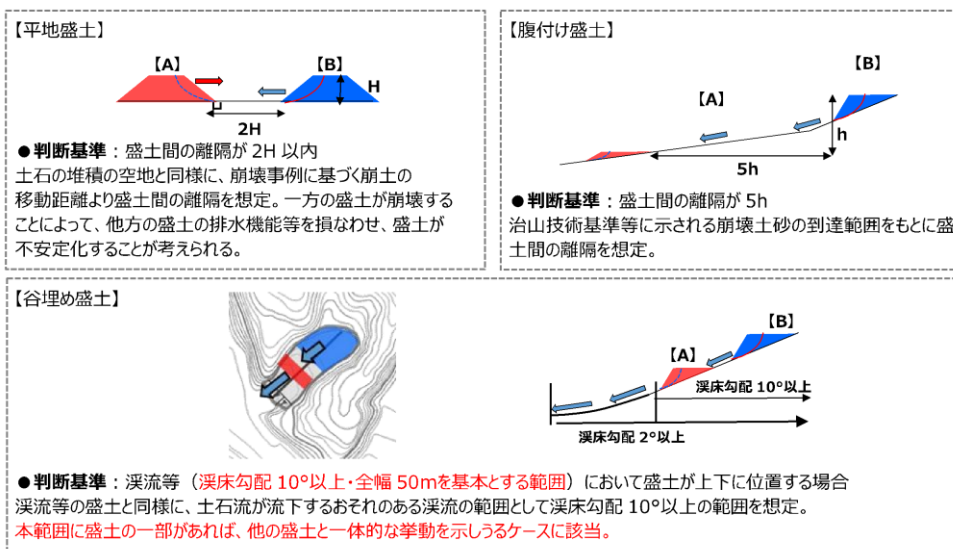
【平地盛土】

【A】

【B】

H

2H

●判断基準：盛土間の離隔が 2H 以内
土石の堆積の空地と同様に、崩壊事例に基づく崩土の移動距離より盛土間の離隔を想定。一方の盛土が崩壊することによって、他方の盛土の排水機能等を損なわせ、盛土が不安定化することが考えられる。

【腹付け盛土】

【B】

【A】

h

5h

●判断基準：盛土間の離隔が 5h
治山技術基準等に示される崩壊土砂の到達範囲をもとに盛土間の離隔を想定。

【谷埋め盛土】

【B】

【A】

渓床勾配 10°以上

渓床勾配 2°以上

●判断基準：渓流等（渓床勾配 10°以上・全幅 50mを基本とする範囲）において盛土が上下に位置する場合
渓流等の盛土と同様に、土石流が流下するおそれのある渓流の範囲として渓床勾配 10°以上の範囲を想定。
本範囲に盛土の一部があれば、他の盛土と一体的な挙動を示しうるケースに該当。